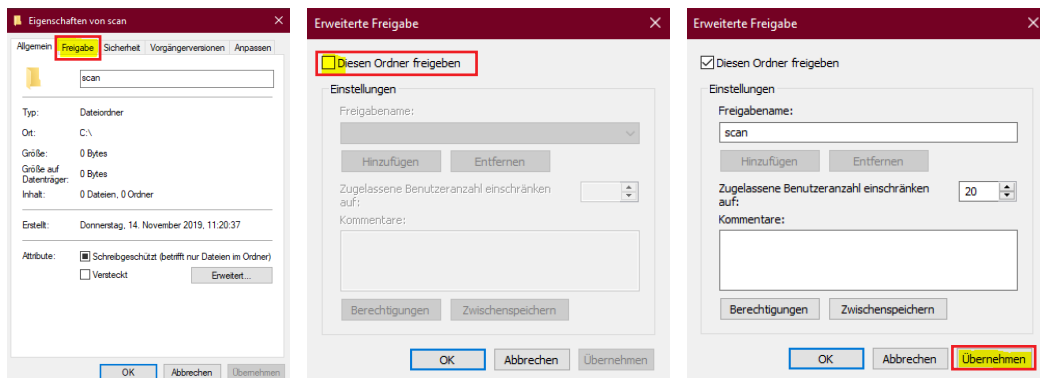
Eigenschaften von scan ×

Allgemein Freigabe Sicherheit Vorgängerversionen Anpassen

scan

Typ: Dateiordner
Ort: C:\
Größe: 0 Bytes
Größe auf Datenträger: 0 Bytes
Inhalt: 0 Dateien, 0 Ordner

Erstellt: Donnerstag, 14. November 2019, 11:20:37

Attribute: Schreibgeschützt (betrifft nur Dateien im Ordner)
Versteckt Erweitert...

OK Abbrechen Übernehmen

Erweiterte Freigabe ×

Diesen Ordner freigeben

Einstellungen
Freigabename:

Hinzufügen Entfernen

Zugelassene Benutzeranzahl einschränken auf:
Kommentare:

Berechtigungen Zwischenspeichern

OK Abbrechen Übernehmen

Erweiterte Freigabe ×

Diesen Ordner freigeben

Einstellungen
Freigabename:
scan
Hinzufügen Entfernen

Zugelassene Benutzeranzahl einschränken auf: 20
Kommentare:

Berechtigungen Zwischenspeichern

OK Abbrechen Übernehmen